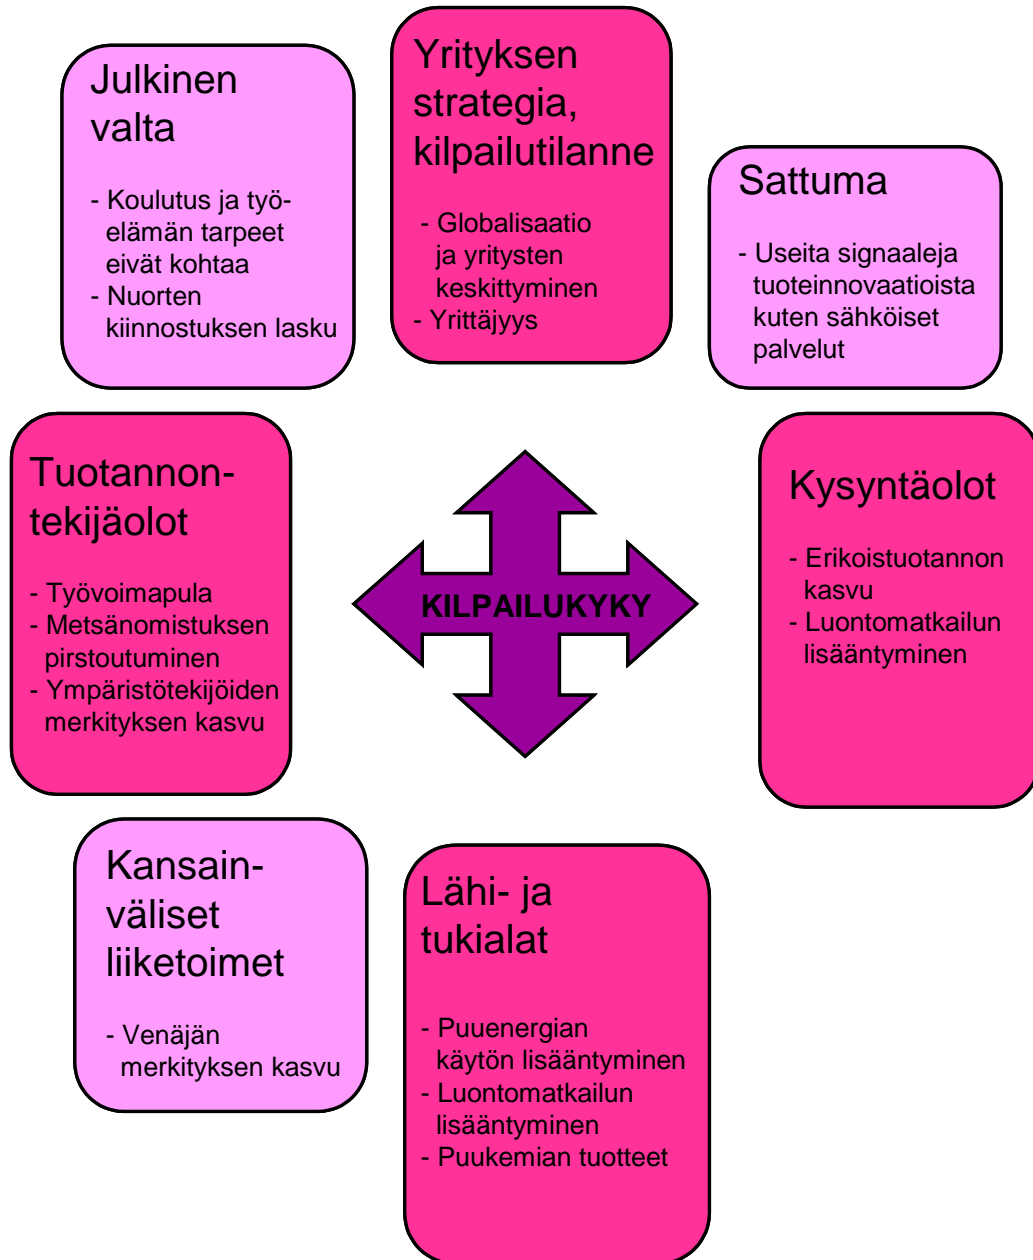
Julkinen valta

- Koulutus ja työelämän tarpeet eivät kohtaa
- Nuorten kiinnostuksen lasku

Yrityksen strategia, kilpailutilanne

- Globalisaatio ja yritysten keskittyminen
- Yrittäjyys

Sattuma

- Useita signaaleja tuoteinnovaatioista kuten sähköiset palvelut

Tuotannon-tekijäolot

- Työvoimapula
- Metsänomistuksen pirstoutuminen
- Ympäristötekijöiden merkityksen kasvu

KILPAILUKYKY

Kysyntäolot

- Erikoistuotannon kasvu
- Luontomatkailun lisääntyminen

Kansain-väliset liiketoimet

- Venäjän merkityksen kasvu

Lähi- ja tukialat

- Puuenergian käytön lisääntyminen
- Luontomatkailun lisääntyminen
- Puukemian tuotteet